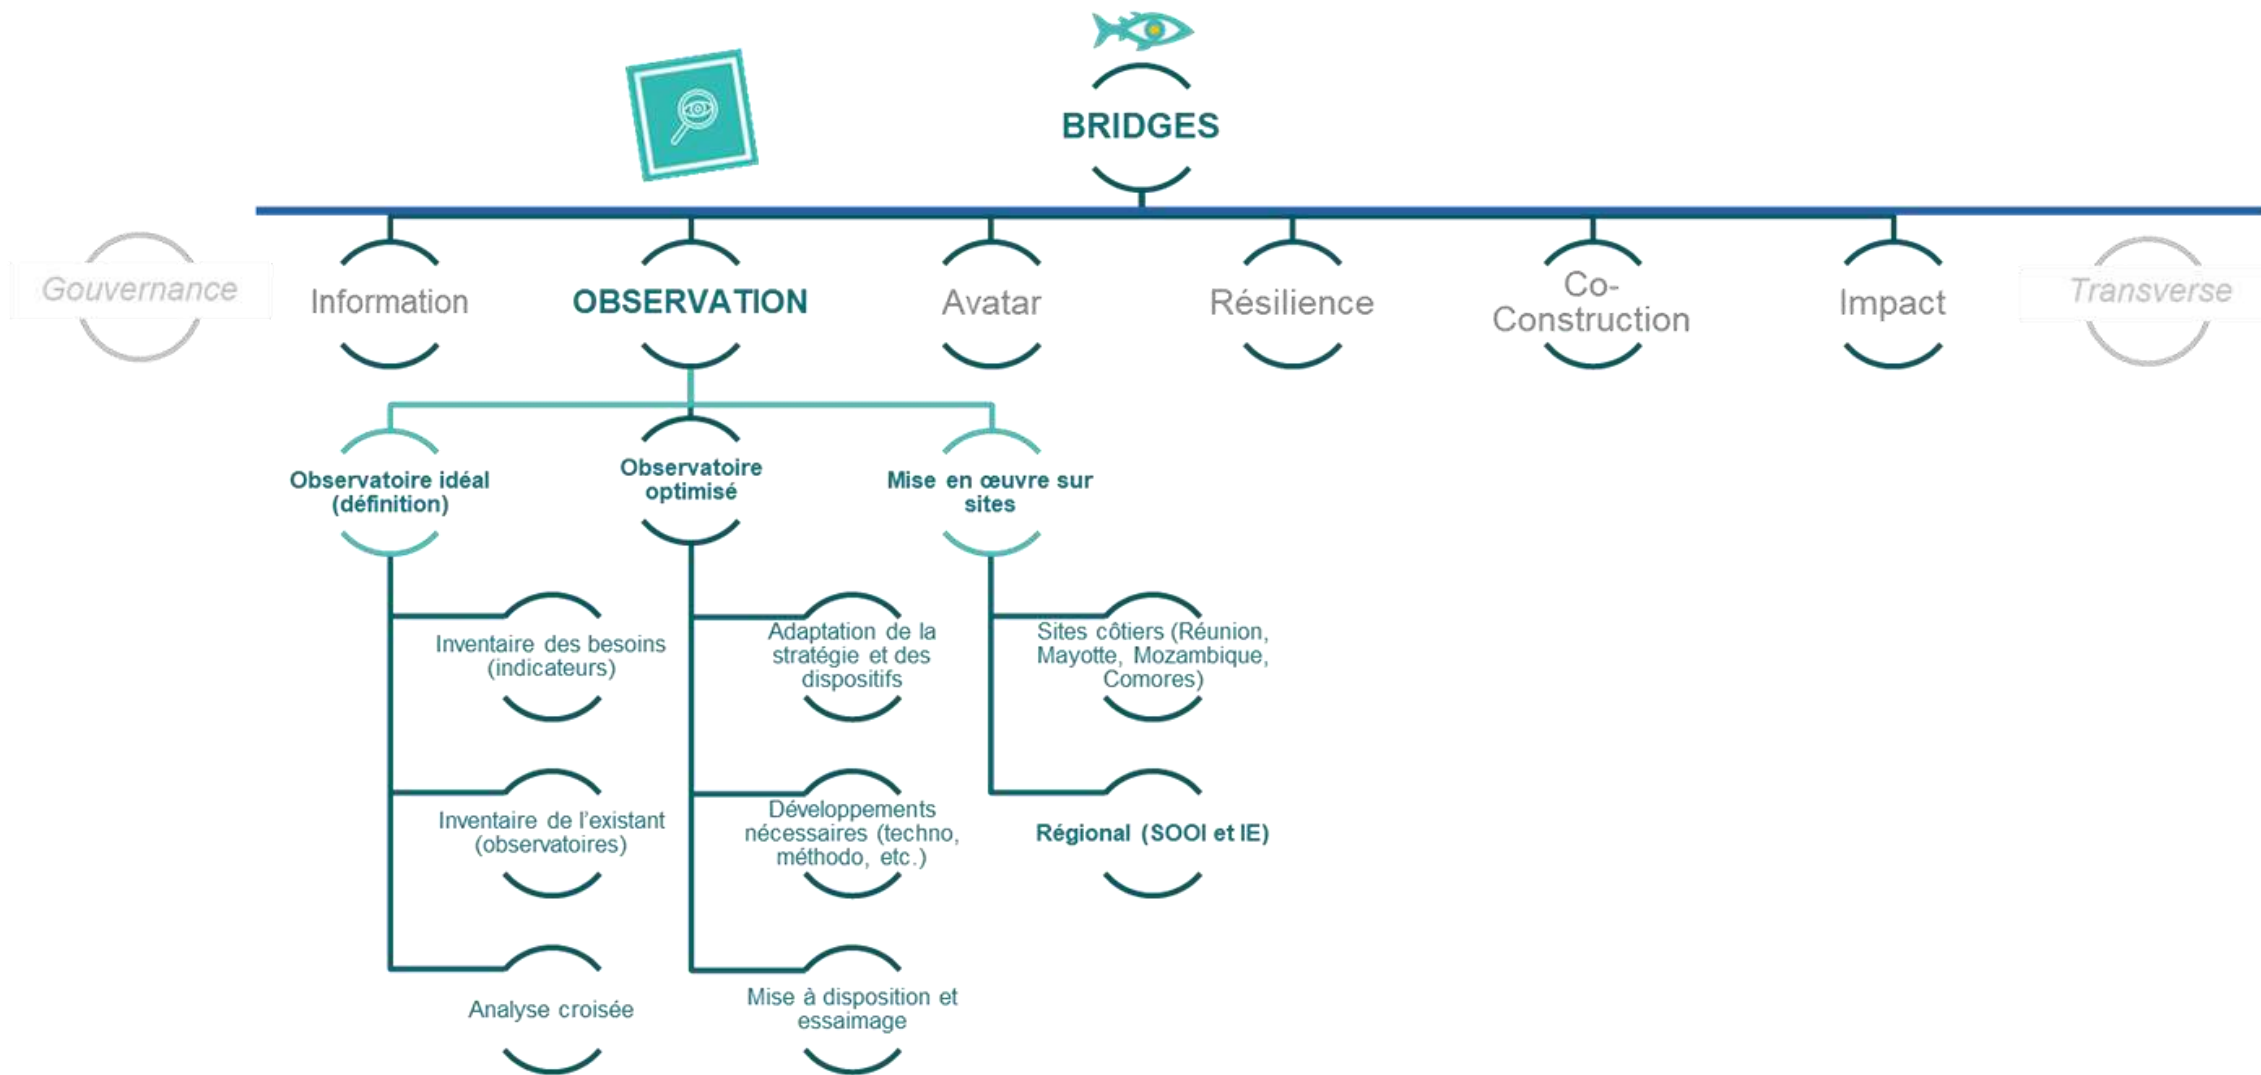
BRIDGES

Gouvernance

Information

OBSERVATION

Avatar

Résilience

Co-Construction

Impact

Transverse

Observatoire idéal (définition)

Observatoire optimisé

Mise en œuvre sur sites

Inventaire des besoins (indicateurs)

Inventaire de l'existant (observatoires)

Analyse croisée

Adaptation de la stratégie et des dispositifs

Développements nécessaires (techno, méthodo, etc.)

Mise à disposition et essaimage

Sites côtiers (Réunion, Mayotte, Mozambique, Comores)

Régional (SOOI et IE)